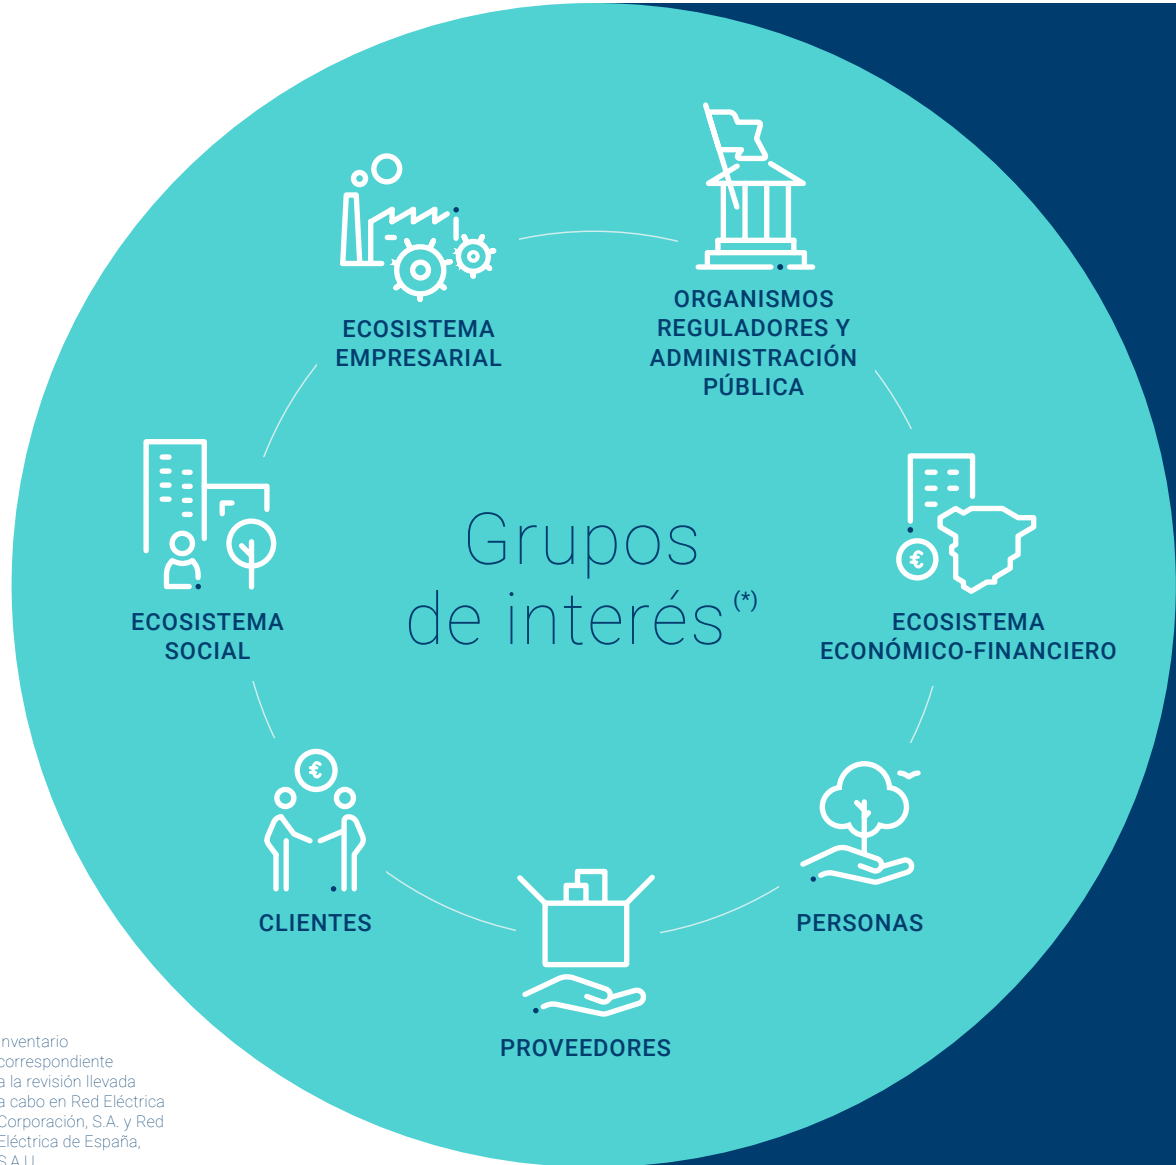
ECOSISTEMA EMPRESARIAL

ORGANISMOS REGULADORES Y ADMINISTRACIÓN PÚBLICA

Grupos de interés$^{(*)}$

ECOSISTEMA SOCIAL

ECOSISTEMA ECONÓMICO-FINANCIERO

CLIENTES

PERSONAS

PROVEEDORES

nventario correspondiente a la revisión llevada a cabo en Red Eléctrica Corporación, S.A. y Red Eléctrica de España, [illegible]